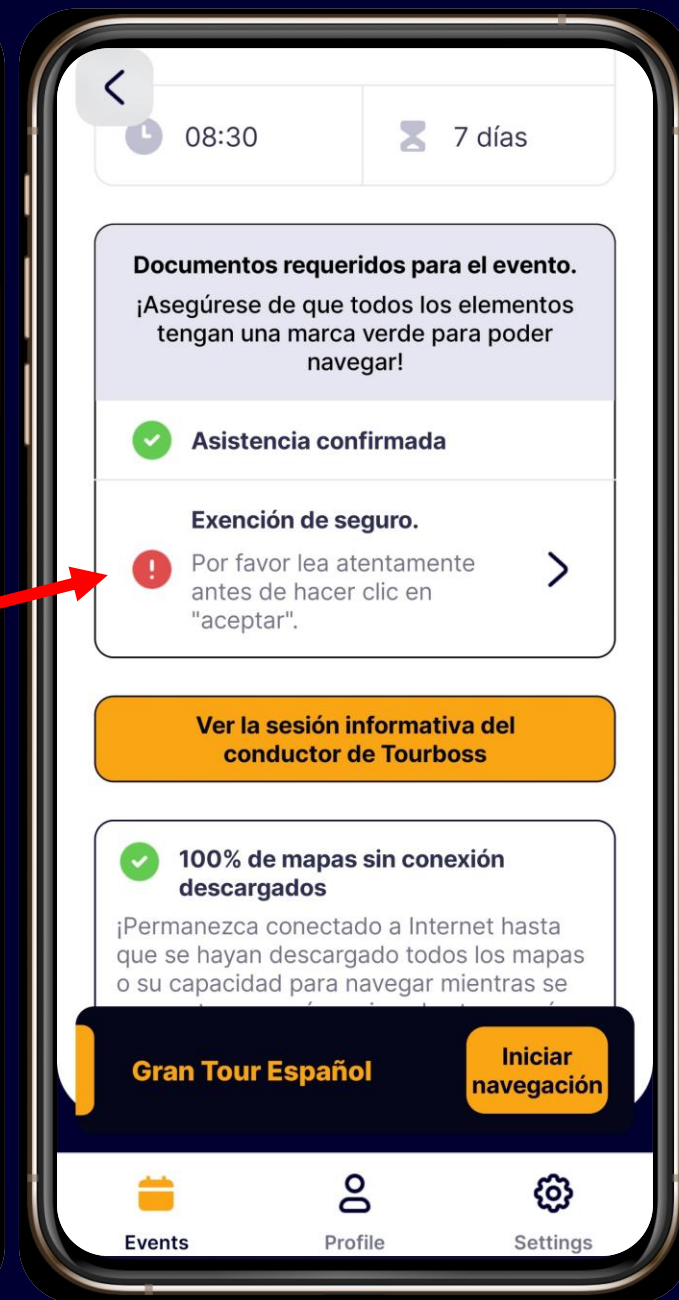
08:30

7 días

Documentos requeridos para el evento.

¡Asegúrese de que todos los elementos tengan una marca verde para poder navegar!

Asistencia confirmada

Exención de seguro.

Por favor lea atentamente antes de hacer clic en "aceptar".

Ver la sesión informativa del conductor de Tourboss

100% de mapas sin conexión descargados

¡Permanezca conectado a Internet hasta que se hayan descargado todos los mapas o su capacidad para navegar mientras se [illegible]

Gran Tour Español

Iniciar navegación

Events

Profile

Settings